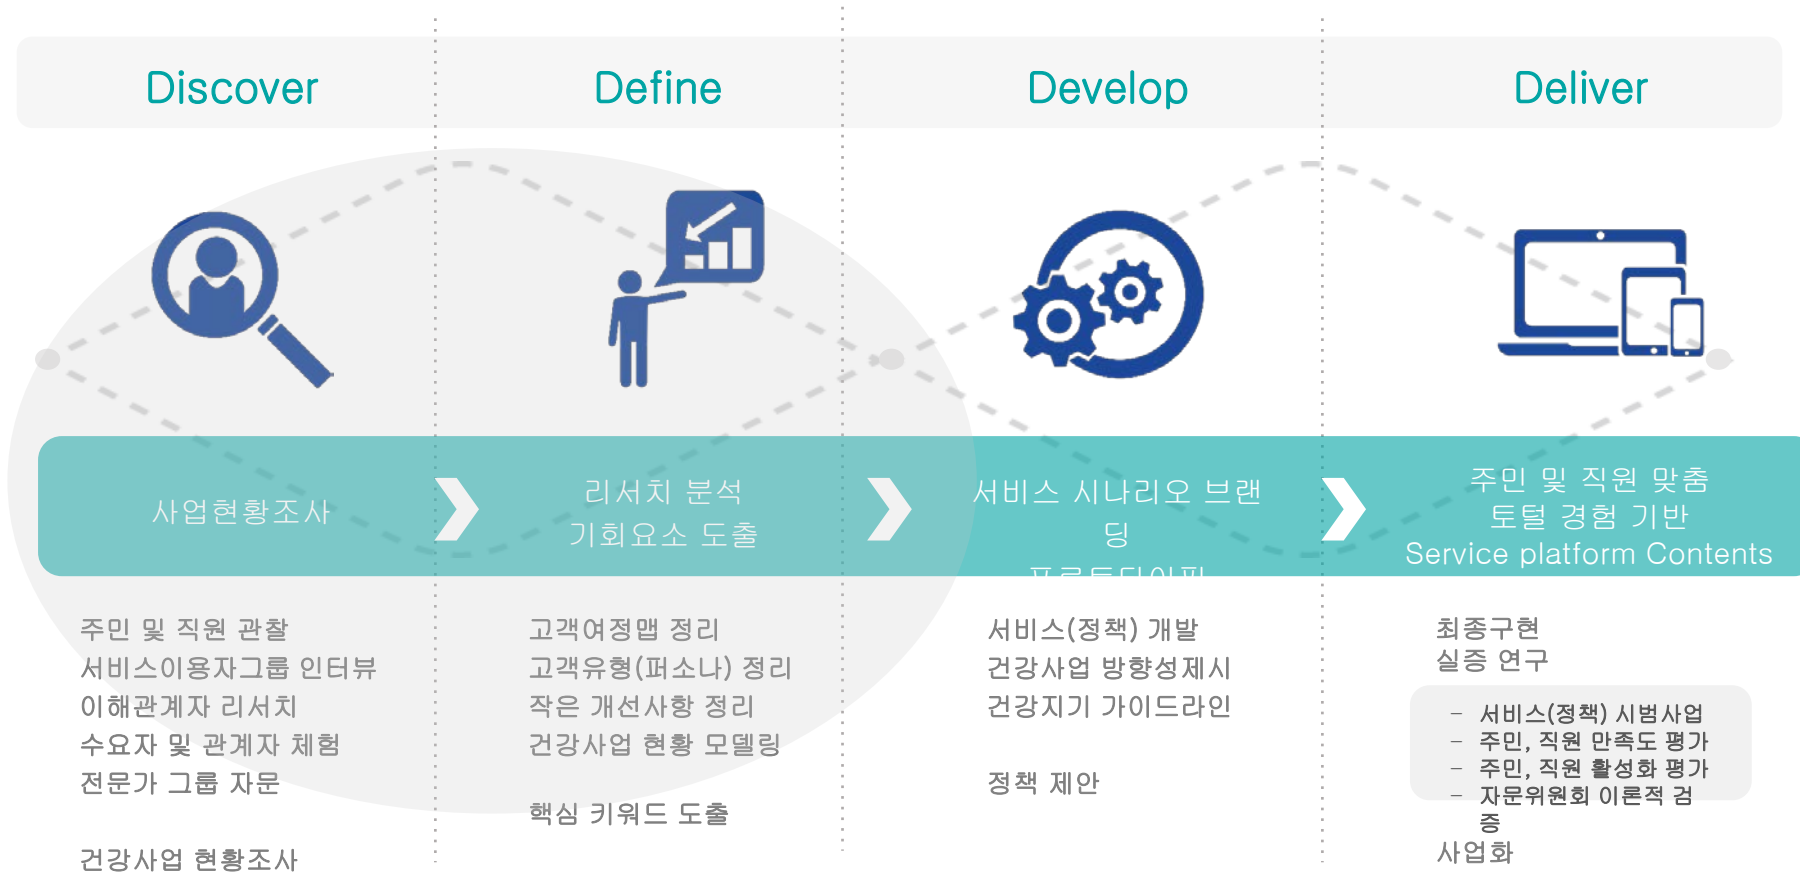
Discover

Define

Develop

Deliver

사업현황조사

리서치 분석
기회요소 도출

서비스 시나리오 브랜딩
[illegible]

주민 및 직원 맞춤
토털 경험 기반
Service platform Contents

주민 및 직원 관찰
서비스이용자그룹 인터뷰
이해관계자 리서치
수요자 및 관계자 체험
전문가 그룹 자문

건강사업 현황조사

고객여정맵 정리
고객유형(퍼소나) 정리
작은 개선사항 정리
건강사업 현황 모델링

핵심 키워드 도출

서비스(정책) 개발
건강사업 방향성제시
건강지기 가이드라인

정책 제안

최종구현
실증 연구

– 서비스(정책) 시범사업
– 주민, 직원 만족도 평가
– 주민, 직원 활성화 평가
– 자문위원회 이론적 검증

사업화